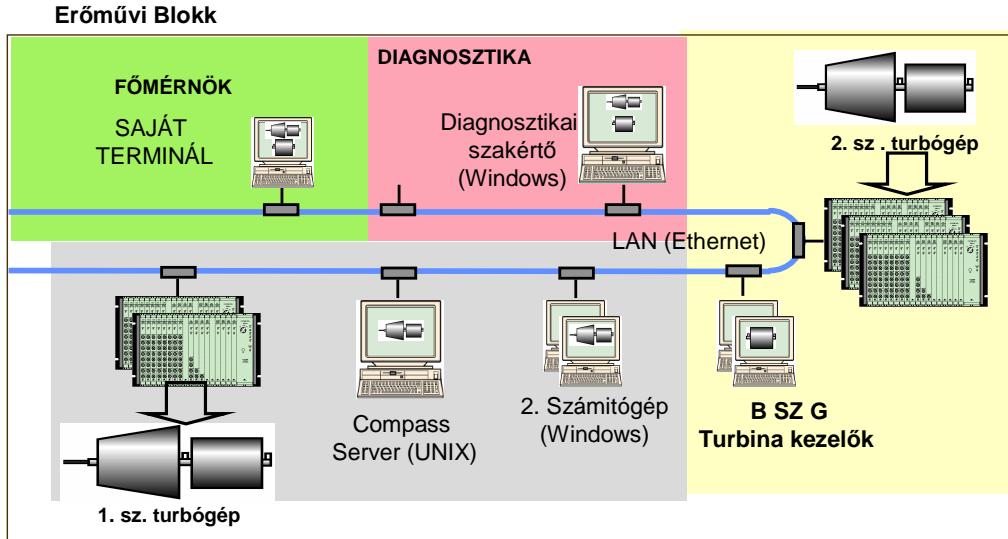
Erőművi Blokk

FŐMÉRNÖK

SAJÁT TERMINÁL

DIAGNOSZTIKA

Diagnosztikai szakértő (Windows)

2. sz . turbógép

LAN (Ethernet)

Compass Server (UNIX)

2. Számitógép (Windows)

B SZ G
Turbina kezelők

1. sz. turbógép